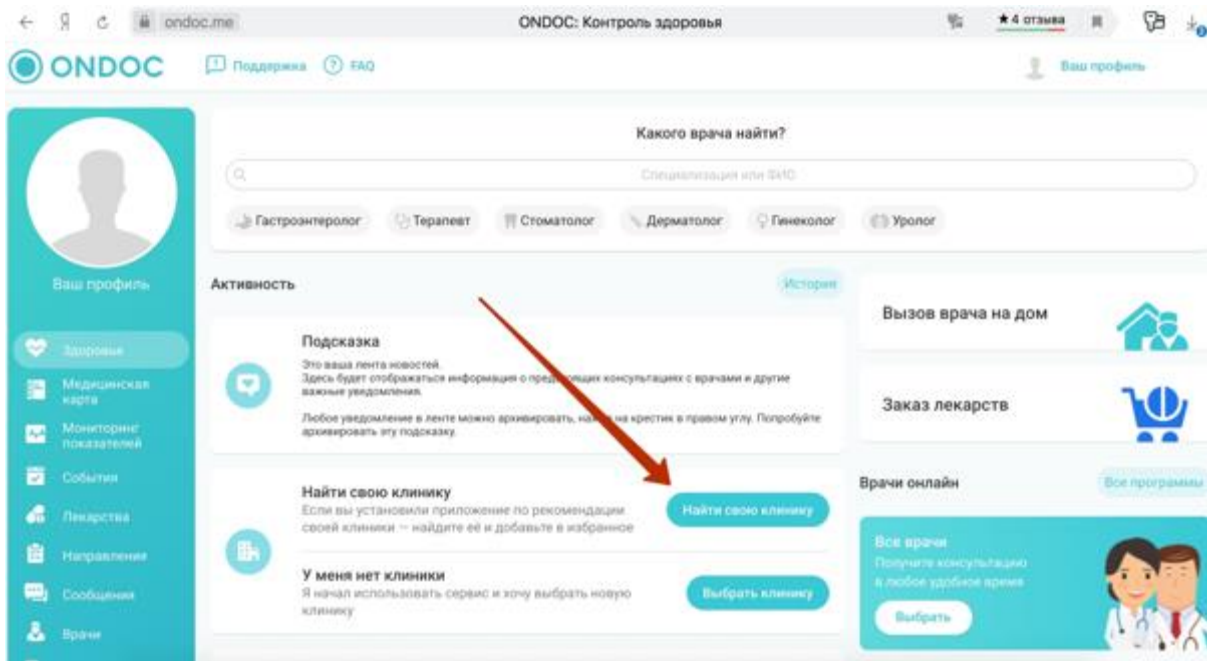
ondoc.me

ONDOC: Контроль здоровья

★4 отзыва

ONDOC

Поддержка FAQ

Ваш профиль

Какого врача найти?

Специализация или ФИО

Гастроэнтеролог Терапевт Стоматолог Дерматолог Гинеколог Уролог

Ваш профиль

Здоровье

Медицинская карта

Мониторинг показателей

События

Лекарства

Направления

Сообщения

Врачи

Активность

История

Подсказка

Это ваша лента новостей.
Здесь будет отображаться информация о пре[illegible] консультациях с врачами и другие важные уведомления.

Любое уведомление в ленте можно архивировать, на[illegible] на крестик в правом углу. Попробуйте архивировать эту подсказку.

Найти свою клинику

Если вы установили приложение по рекомендации своей клиники — найдите её и добавьте в избранное

Найти свою клинику

У меня нет клиники

Я начал использовать сервис и хочу выбрать новую клинику

Выбрать клинику

Вызов врача на дом

Заказ лекарств

Врачи онлайн

Все программы

Все врачи

Получите консультацию в любое удобное время

Выбрать